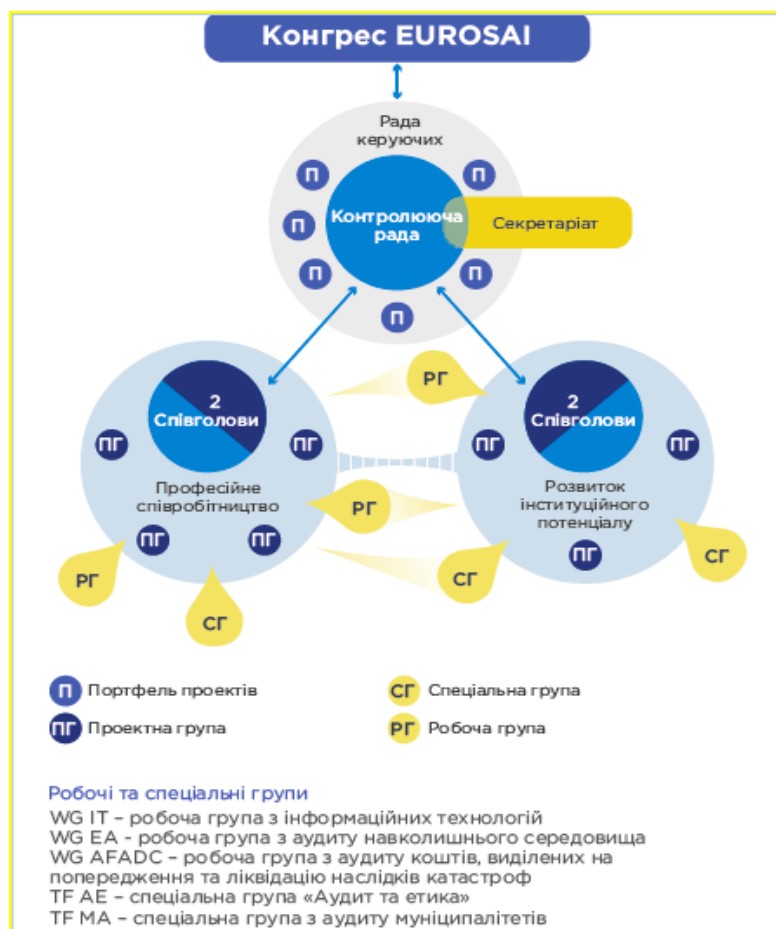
Конгрес EUROSAI

Рада керуючих

П
П
П
П
П
П
П

Контролююча рада

Секретаріат

2 Співголови

ПГ
ПГ

Професійне співробітництво

ПГ
ПГ

РГ
СГ

РГ
РГ

2 Співголови

ПГ
ПГ

Розвиток інституційного потенціалу

ПГ

СГ
СГ

П Портфель проектів
ПГ Проектна група
СГ Спеціальна група
РГ Робоча група

Робочі та спеціальні групи
WG IT – робоча група з інформаційних технологій
WG EA - робоча група з аудиту навколишнього середовища
WG AFADC – робоча група з аудиту коштів, виділених на попередження та ліквідацію наслідків катастроф
TF AE – спеціальна група «Аудит та етика»
TF MA – спеціальна група з аудиту муніципалітетів